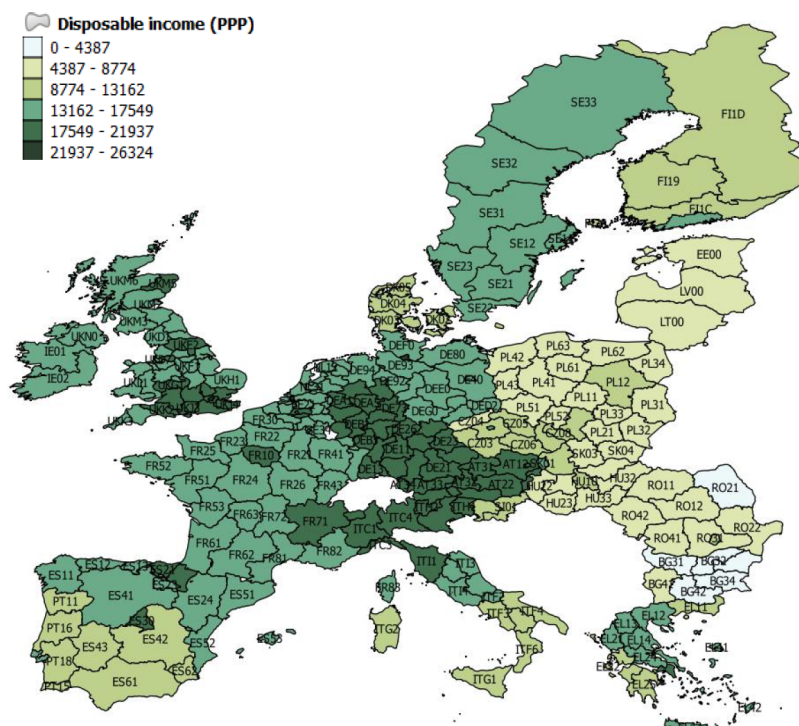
Disposable income (PPP)
0 - 4387
4387 - 8774
8774 - 13162
13162 - 17549
17549 - 21937
21937 - 26324

SE33
FI1D
SE32
FI19
SE31
FI1C
SE12
EE00
SE23
SE21
SE22
LV00
DK04
DK05
DK03
LT00
DK01
DEF0
UKM6
UKM3
UKN0
IE01
UKD
UKE
UKH1
UKK
DE80
DE93
DE94
DEE0
DE40
DEG0
DED2
PL42
PL63
PL62
PL61
PL43
PL41
PL34
PL12
PL11
PL51
PL33
PL31
PL52
PL21
PL32
PL22
CZ04
CZ03
CZ05
CZ06
CZ08
SK03
SK04
SK01
FR30
FR23
FR22
FR10
FR21
FR41
FR25
FR52
FR51
FR24
FR26
FR43
FR53
FR63
FR71
FR61
FR62
FR81
FR82
DE21
DE11
AT13
AT31
AT33
AT22
HU10
HU32
HU22
HU33
HU23
RO11
RO21
RO12
RO42
RO22
RO41
RO31
BG31
BG32
BG42
BG34
BG41
SI01
ITC1
ITC4
ITH
ITC3
ITI1
ITI3
FR83
ITG2
ITF4
ITF3
ITF6
ITG1
ES11
ES12
ES41
ES24
ES51
ES30
ES42
ES52
ES43
ES61
ES62
PT11
PT16
PT18
PT15
EL12
EL11
EL13
EL14
EL21
EL41
EL42